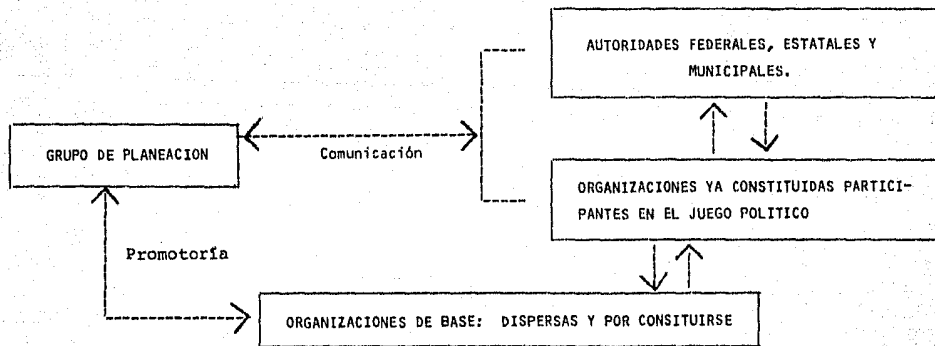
AUTORIDADES FEDERALES, ESTATALES Y MUNICIPALES.

GRUPO DE PLANEACION

Comunicación

ORGANIZACIONES YA CONSTITUIDAS PARTICIPANTES EN EL JUEGO POLITICO

Promotoría

ORGANIZACIONES DE BASE: DISPERSAS Y POR CONSITUIRSE